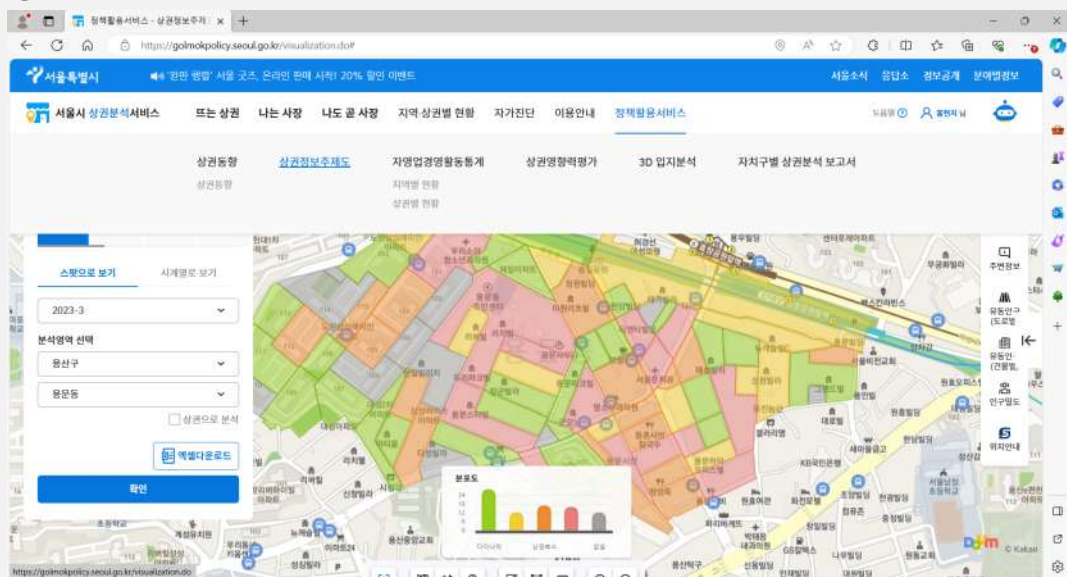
정책활용서비스 - 상권정보주제
https://golmokpolicy.seoul.go.kr/visualization.do#

서울특별시
'판판 쌩쌩' 서울 굿즈, 온라인 판매 시작! 20% 할인 이벤트
서울소식 응답소 정보공개 분야별정보

서울시 상권분석서비스
뜨는 상권 나는 사장 나도 곧 사장 지역 상권별 현황 자가진단 이용안내 정책활용서비스

상권동향
상권동향
상권정보주제도
자영업경영활동통계
지역별 현황
상권별 현황
상권영향력평가
3D 입지분석
자치구별 상권분석 보고서

스팟으로 보기
시계열로 보기
2023-3
분석영역 선택
용산구
용문동
상권으로 분석
엑셀다운로드
확인

분포도

주변정보
유동인구 (도로별)
유동인구 (건물별)
인구밀도
위치안내

https://golmokpolicy.seoul.go.kr/visualization.do